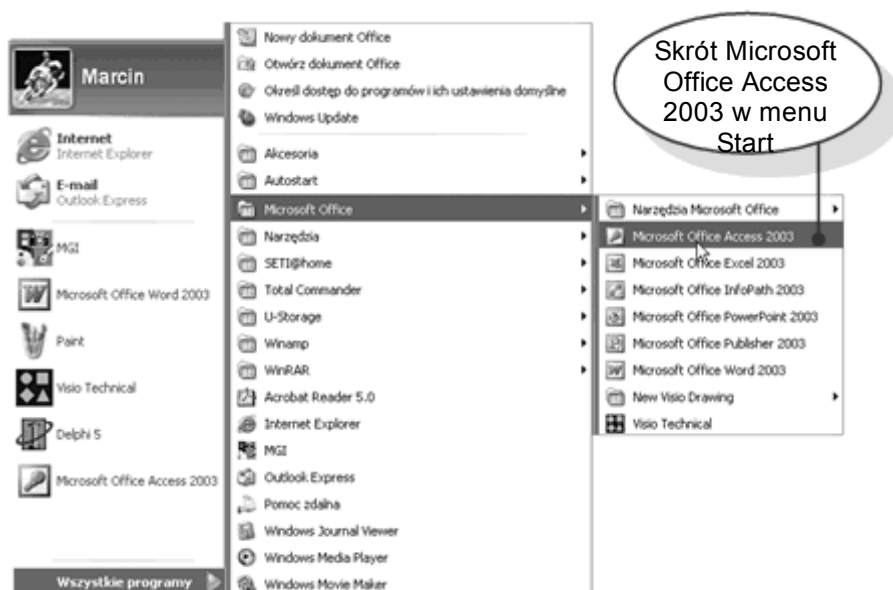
Marcin

Internet
Internet Explorer

E-mail
Outlook Express

MGI

Microsoft Office Word 2003

Paint

Visio Technical

Delphi 5

Microsoft Office Access 2003

Wszystkie programy

Nowy dokument Office
Otwórz dokument Office
Określ dostęp do programów i ich ustawienia domyślne
Windows Update
Akcesoria
Autostart
Microsoft Office
Narzędzia
SETI@home
Total Commander
U-Storage
Winamp
WinRAR
Acrobat Reader 5.0
Internet Explorer
MGI
Outlook Express
Pomoc zdalna
Windows Journal Viewer
Windows Media Player
Windows Movie Maker

Narzędzia Microsoft Office
Microsoft Office Access 2003
Microsoft Office Excel 2003
Microsoft Office InfoPath 2003
Microsoft Office PowerPoint 2003
Microsoft Office Publisher 2003
Microsoft Office Word 2003
New Visio Drawing
Visio Technical

Skrót Microsoft Office Access 2003 w menu Start